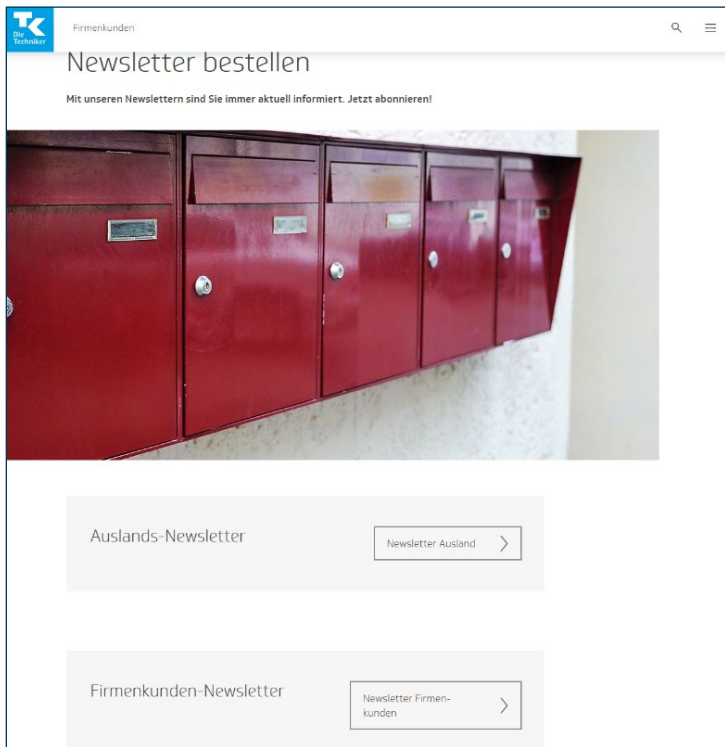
TK Die Techniker

Firmenkunden

Newsletter bestellen

Mit unseren Newslettern sind Sie immer aktuell informiert. Jetzt abonnieren!

Auslands-Newsletter

Newsletter Ausland

Firmenkunden-Newsletter

Newsletter Firmenkunden